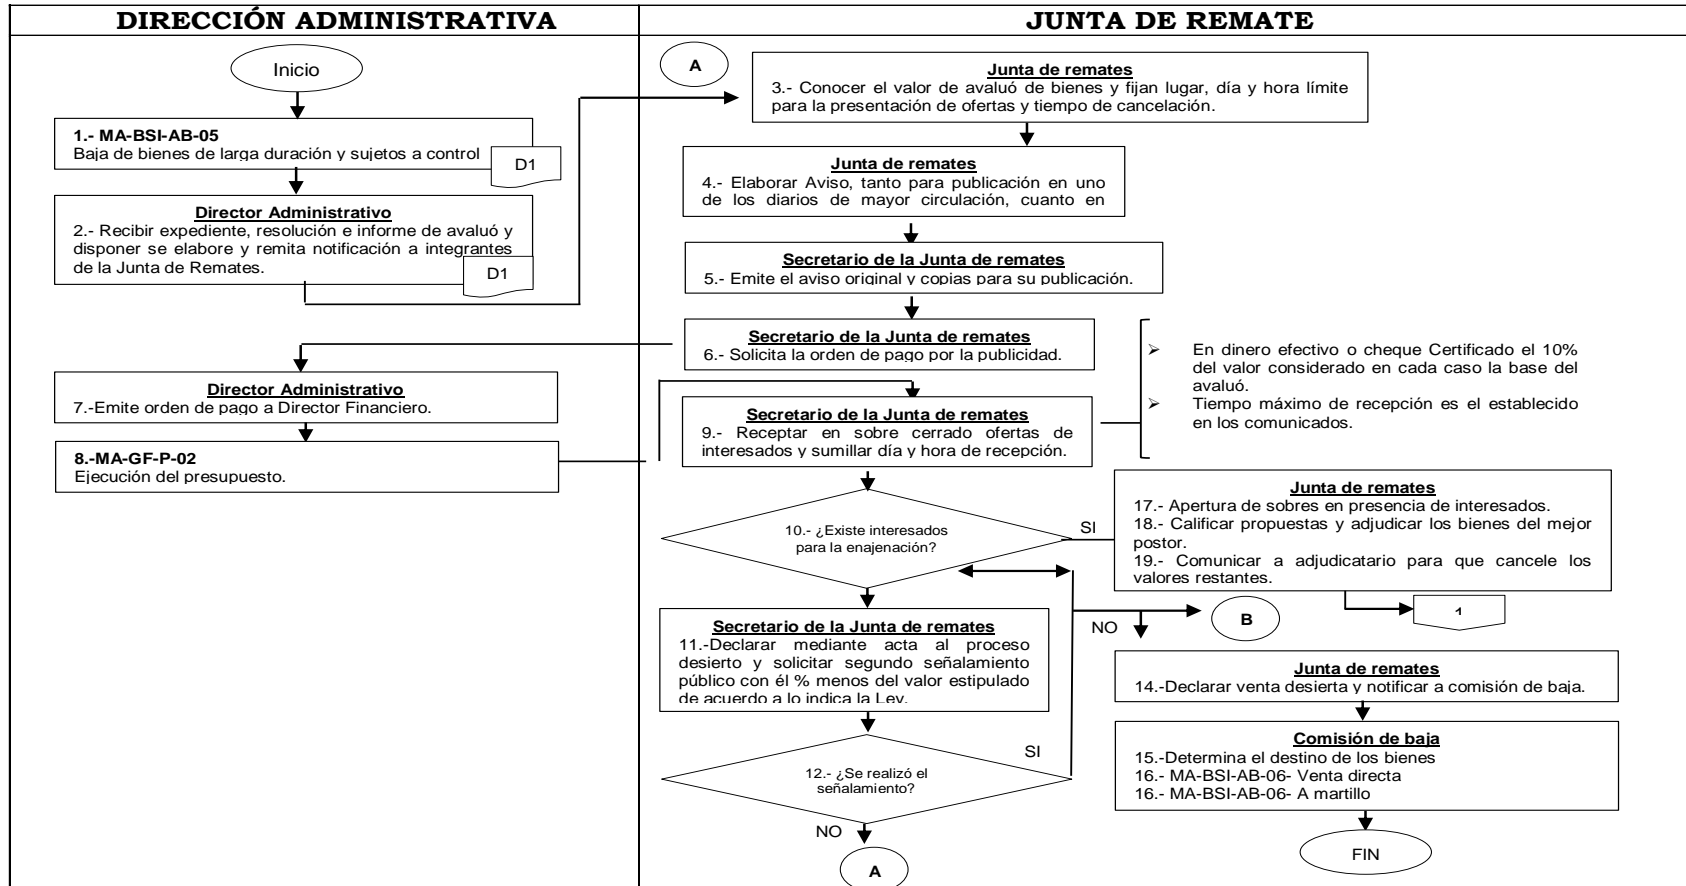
DIRECCIÓN ADMINISTRATIVA

Inicio

1.- MA-BSI-AB-05
Baja de bienes de larga duración y sujetos a control

D1

Director Administrativo
2.- Recibir expediente, resolución e informe de avaluó y disponer se elabore y remita notificación a integrantes de la Junta de Remates.

D1

Director Administrativo
7.-Emite orden de pago a Director Financiero.

8.-MA-GF-P-02
Ejecución del presupuesto.

JUNTA DE REMATE

A

Junta de remates
3.- Conocer el valor de avaluó de bienes y fijan lugar, día y hora límite para la presentación de ofertas y tiempo de cancelación.

Junta de remates
4.- Elaborar Aviso, tanto para publicación en uno de los diarios de mayor circulación, cuanto en

Secretario de la Junta de remates
5.- Emite el aviso original y copias para su publicación.

Secretario de la Junta de remates
6.- Solicita la orden de pago por la publicidad.

En dinero efectivo o cheque Certificado el 10% del valor considerado en cada caso la base del avaluó.
Tiempo máximo de recepción es el establecido en los comunicados.

Secretario de la Junta de remates
9.- Receptar en sobre cerrado ofertas de interesados y sumillar día y hora de recepción.

10.- ¿Existe interesados para la enajenación?

SI

Junta de remates
17.- Apertura de sobres en presencia de interesados.
18.- Calificar propuestas y adjudicar los bienes del mejor postor.
19.- Comunicar a adjudicatario para que cancele los valores restantes.

1

B

NO

Secretario de la Junta de remates
11.-Declarar mediante acta al proceso desierto y solicitar segundo señalamiento público con él % menos del valor estipulado de acuerdo a lo indica la Ley.

SI

12.- ¿Se realizó el señalamiento?

NO

A

Junta de remates
14.-Declarar venta desierta y notificar a comisión de baja.

Comisión de baja
15.-Determina el destino de los bienes
16.- MA-BSI-AB-06- Venta directa
16.- MA-BSI-AB-06- A martillo

FIN